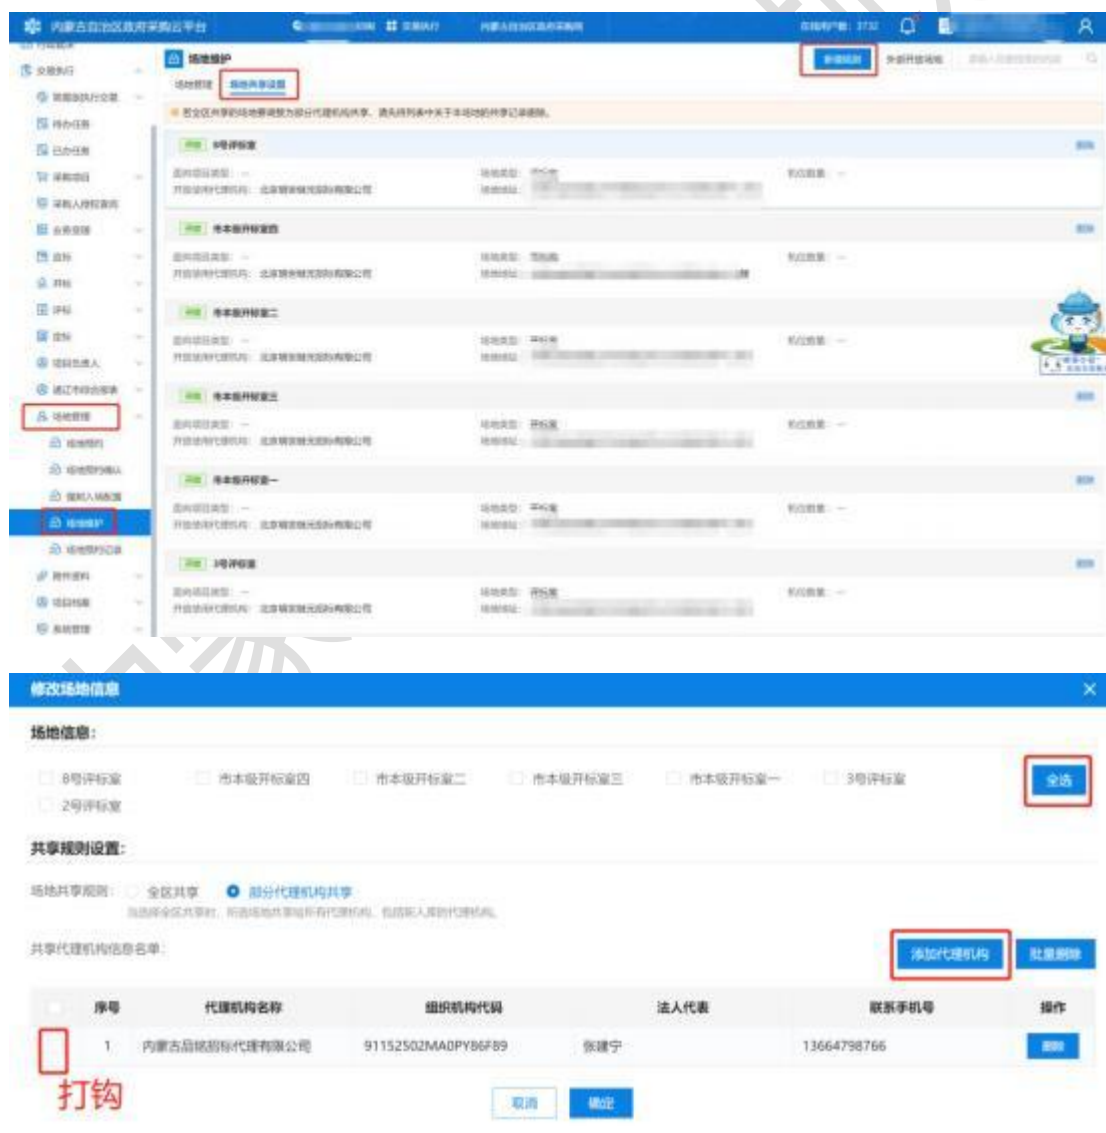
内蒙古自治区政府采购云平台

场地维护

8号评标室

市本级开标室四

市本级开标室二

市本级开标室三

市本级开标室一

3号评标室

修改场地信息

场地信息:

8号评标室 市本级开标室四 市本级开标室二 市本级开标室三 市本级开标室一 3号评标室
2号评标室

全选

共享规则设置:

场地共享规则: 全区共享 部分代理机构共享

共享代理机构信息名单:

添加代理机构 批量删除

| | 序号 | 代理机构名称 | 组织机构代码 | 法人代表 | 联系手机号 | 操作 |
|---|---|---|---|---|---|---|
| | 1 | 内蒙古品铭招标代理有限公司 | 91152502MA0PY86F89 | 张建宁 | 13664798766 | 删除 |

打钩

取消 确定